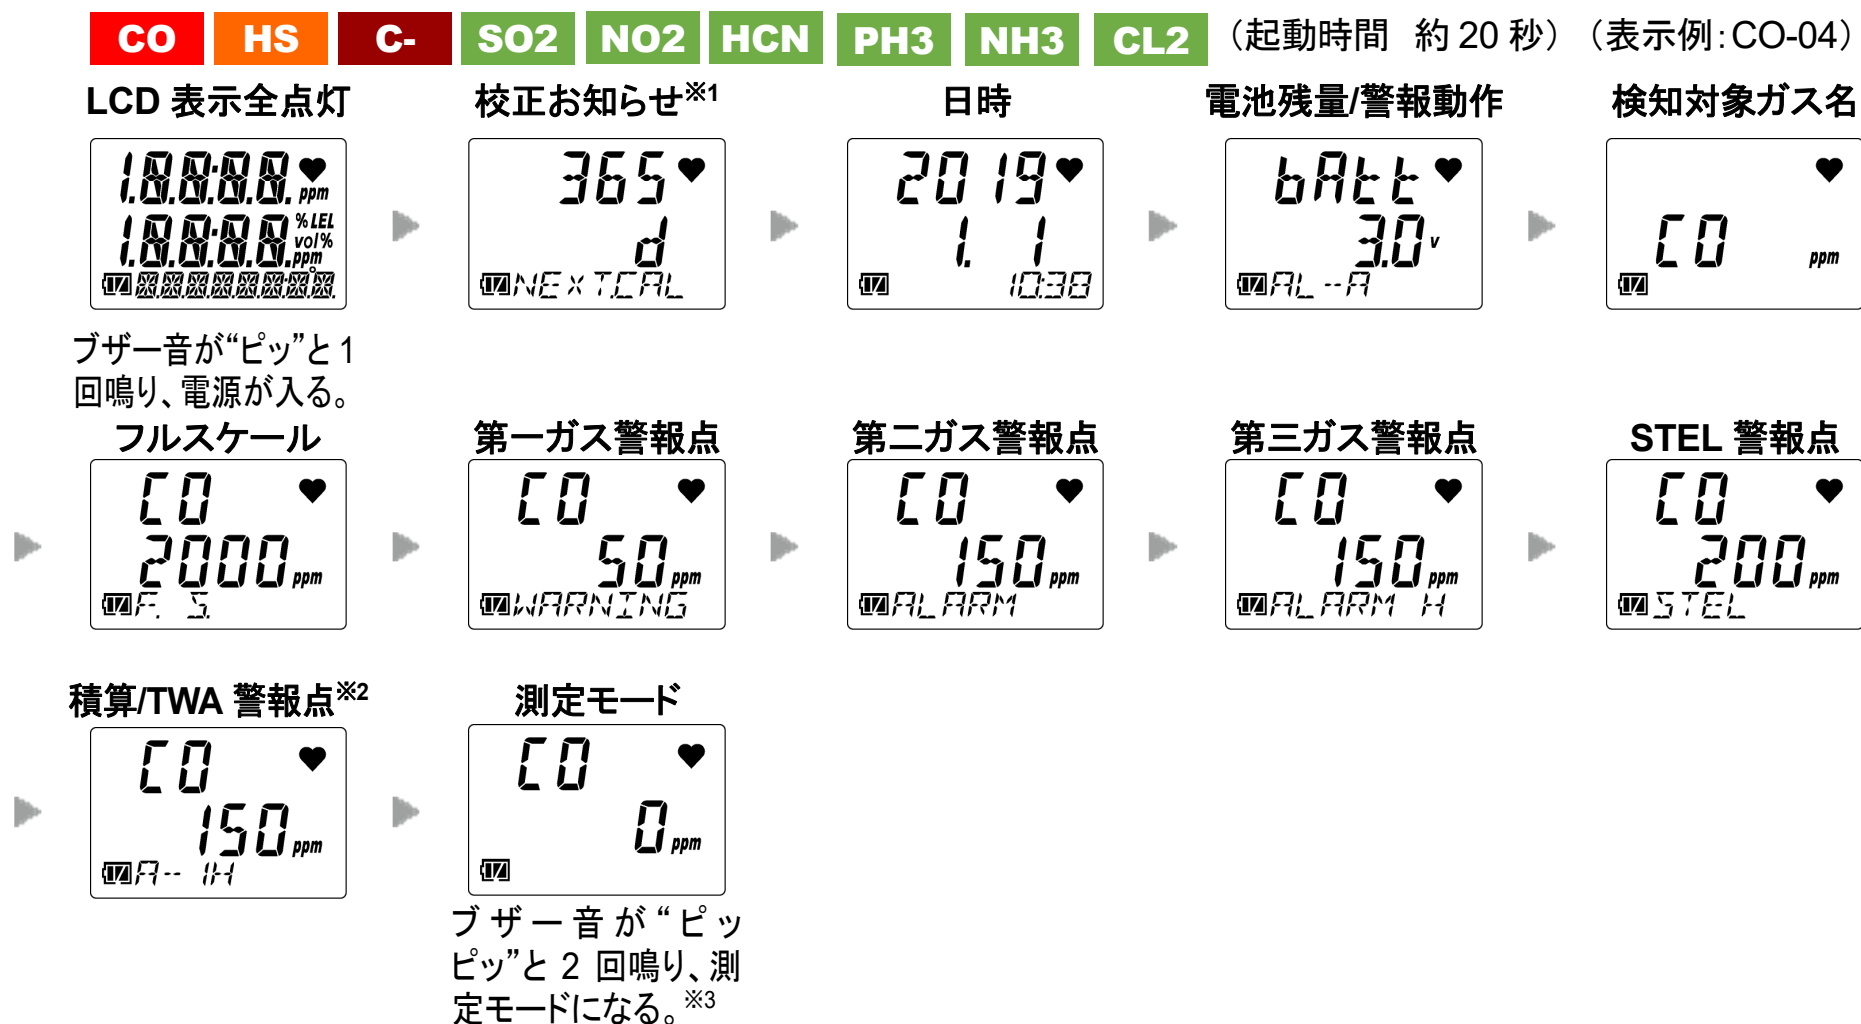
CO HS C- SO2 NO2 HCN PH3 NH3 CL2 （起動時間 約 20 秒）（表示例:CO-04）

LCD 表示全点灯

1.8.8.8.8. ppm
1.8.8.8.8. %LEL vol% ppm

ブザー音が“ピッ”と 1 回鳴り、電源が入る。

校正お知らせ$^{※1}$

365
d
NEXT.CAL

日時

2019
1. 1
10:38

電池残量/警報動作

bAtt
3.0 v
AL--A

検知対象ガス名

CO ppm

フルスケール

CO
2000 ppm
F. S.

第一ガス警報点

CO
50 ppm
WARNING

第二ガス警報点

CO
150 ppm
ALARM

第三ガス警報点

CO
150 ppm
ALARM H

STEL 警報点

CO
200 ppm
STEL

積算/TWA 警報点$^{※2}$

CO
150 ppm
A-- 1H

測定モード

CO
0 ppm

ブザー音が“ピッピッ”と 2 回鳴り、測定モードになる。$^{※3}$